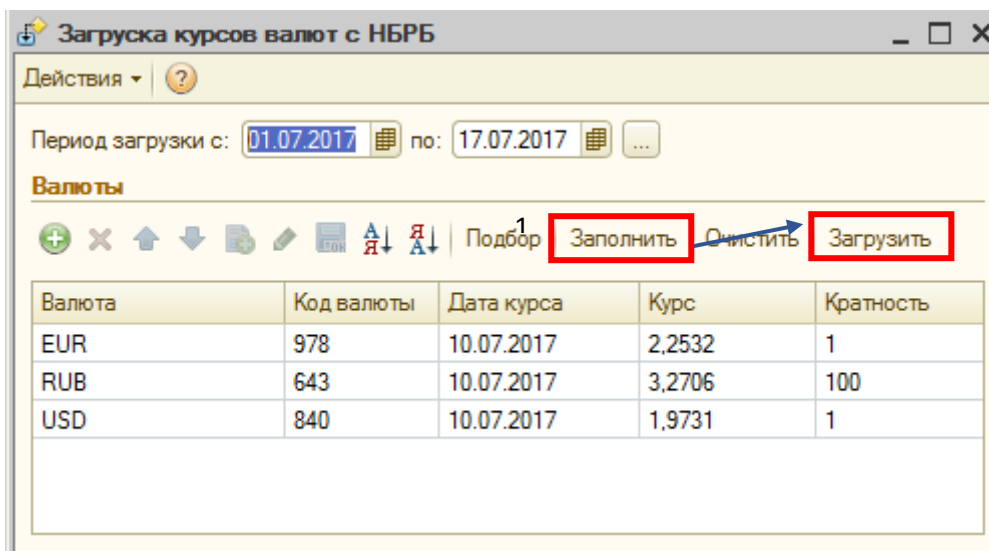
Загруска курсов валют с НБРБ

Действия ▾ ?

Период загрузки с: 01.07.2017 по: 17.07.2017 ...

Валюты

Подбор 1 Заполнить Очистить Загрузить

| Валюта | Код валюты | Дата курса | Курс | Кратность |
|---|---|---|---|---|
| EUR | 978 | 10.07.2017 | 2,2532 | 1 |
| RUB | 643 | 10.07.2017 | 3,2706 | 100 |
| USD | 840 | 10.07.2017 | 1,9731 | 1 |